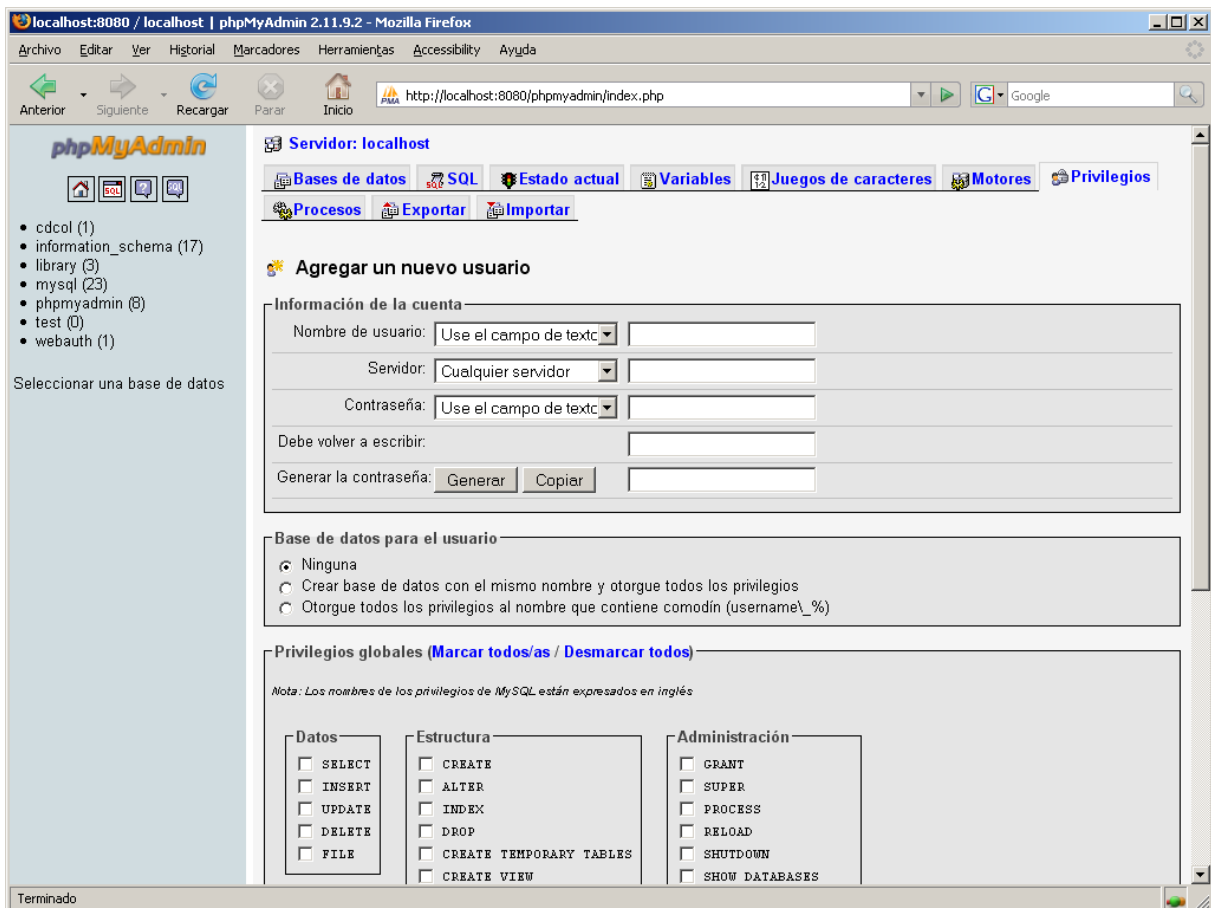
localhost:8080 / localhost | phpMyAdmin 2.11.9.2 - Mozilla Firefox

Archivo Editar Ver Historial Marcadores Herramientas Accessibility Ayuda

Anterior Siguiente Recargar Parar Inicio http://localhost:8080/phpmyadmin/index.php Google

phpMyAdmin

- cdcol (1)
- information_schema (17)
- library (3)
- mysql (23)
- phpmyadmin (8)
- test (0)
- webauth (1)

Seleccionar una base de datos

Servidor: localhost

Bases de datos SQL Estado actual Variables Juegos de caracteres Motores Privilegios Procesos Exportar Importar

Agregar un nuevo usuario

Información de la cuenta

Nombre de usuario: Use el campo de textc

Servidor: Cualquier servidor

Contraseña: Use el campo de textc

Debe volver a escribir:

Generar la contraseña: Generar Copiar

Base de datos para el usuario

Ninguna

Crear base de datos con el mismo nombre y otorgue todos los privilegios

Otorgue todos los privilegios al nombre que contiene comodín (username\_%)

Privilegios globales (Marcar todos/as / Desmarcar todos)

Nota: Los nombres de los privilegios de MySQL están expresados en inglés

Datos
SELECT
INSERT
UPDATE
DELETE
FILE

Estructura
CREATE
ALTER
INDEX
DROP
CREATE TEMPORARY TABLES
CREATE VIEW

Administración
GRANT
SUPER
PROCESS
RELOAD
SHUTDOWN
SHOW DATABASES

Terminado